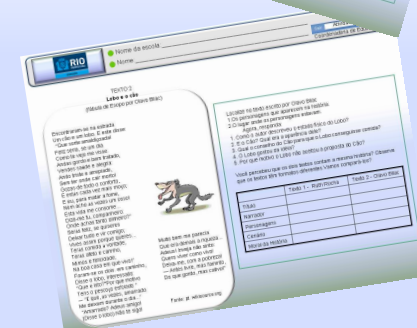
RIO

Nome da escola
Nome:

Coordenadora de Educação

TEXTO 2
Lobo e o cão
(Fábula de Esopo por Olavo Bilac)

Encontraram-se na estrada
Um cão e um lobo. E o lobo disse:
"Que sorte acorrentada!
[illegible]
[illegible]
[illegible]
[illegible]
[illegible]
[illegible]
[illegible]
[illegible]
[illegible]
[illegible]
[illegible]
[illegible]
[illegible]
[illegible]
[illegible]
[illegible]
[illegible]
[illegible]
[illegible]
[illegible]
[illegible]
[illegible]
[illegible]
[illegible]
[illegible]
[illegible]
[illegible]
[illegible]
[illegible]
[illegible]

Muito bem me parece
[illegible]
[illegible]
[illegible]
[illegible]
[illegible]

Fonte: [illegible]

Localize no texto escrito por Olavo Bilac:
1.Os personagens que aparecem na história.
2.O lugar onde os personagens estavam.
Agora, responda:
3. Como o autor descreveu o estado físico do Lobo?
4. E o Cão? Qual era a aparência dele?
5. Qual o convite do Cão para que o Lobo conseguisse comida?
6. O Lobo gostou do convite?
7. Por que motivo o Lobo não aceitou a proposta do Cão?

Você percebeu que os dois textos contam a mesma história? Observe que os textos têm formatos diferentes. Vamos comparar-los?

| | Texto 1 - Ruth Rocha | Texto 2 - Olavo Bilac |
|---|---|---|
| Título | | |
| Narrador | | |
| Personagens | | |
| Cenário | | |
| Moral da história | | |